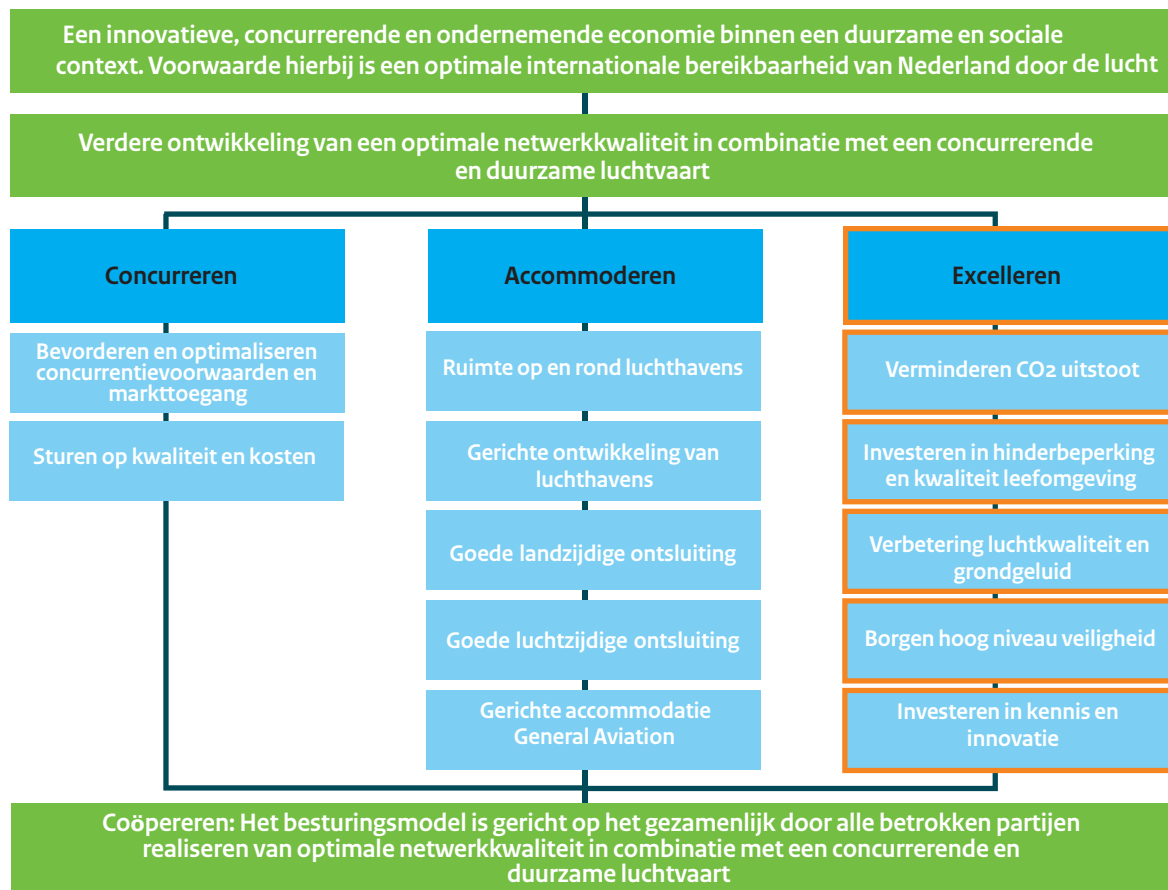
Een innovatieve, concurrerende en ondernemende economie binnen een duurzame en sociale context. Voorwaarde hierbij is een optimale internationale bereikbaarheid van Nederland door de lucht

Verdere ontwikkeling van een optimale netwerkkwaliteit in combinatie met een concurrerende en duurzame luchtvaart

Concurreren

Bevorderen en optimaliseren concurrentievoorwaarden en markttoegang

Sturen op kwaliteit en kosten

Accommoderen

Ruimte op en rond luchthavens

Gerichte ontwikkeling van luchthavens

Goede landzijdige ontsluiting

Goede luchtzijdige ontsluiting

Gerichte accommodatie General Aviation

Excelleren

Verminderen CO2 uitstoot

Investeren in hinderbeperking en kwaliteit leefomgeving

Verbetering luchtkwaliteit en grondgeluid

Borgen hoog niveau veiligheid

Investeren in kennis en innovatie

Coöpereren: Het besturingsmodel is gericht op het gezamenlijk door alle betrokken partijen realiseren van optimale netwerkkwaliteit in combinatie met een concurrerende en duurzame luchtvaart